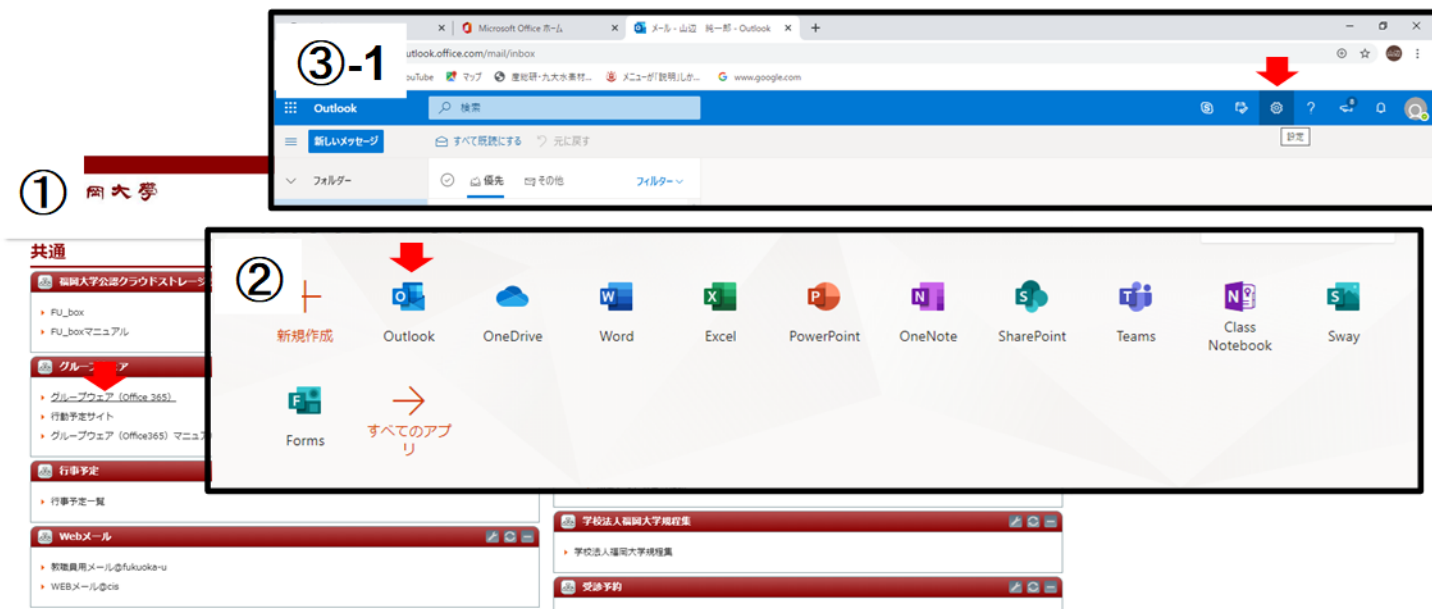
Microsoft Office ホーム
メール - 山辺 純一郎 - Outlook
③-1
utlook.office.com/mail/inbox
ouTube マップ 産総研・九大水素材... メニューが「説明」しか... www.google.com
Outlook
検索
設定
新しいメッセージ
すべて既読にする
元に戻す
フォルダー
優先
その他
フィルター

①
岡大學

共通
福岡大学公認クラウドストレージ
FU_box
FU_boxマニュアル
グループウェア
グループウェア（Office 365）
行動予定サイト
グループウェア（Office365）マニュア
行事予定
行事予定一覧
Webメール
教職員用メール@fukuoka-u
WEBメール@cis

②
新規作成
Outlook
OneDrive
Word
Excel
PowerPoint
OneNote
SharePoint
Teams
Class Notebook
Sway
Forms
すべてのアプリ

学校法人福岡大学規程集
学校法人福岡大学規程集
受診予約